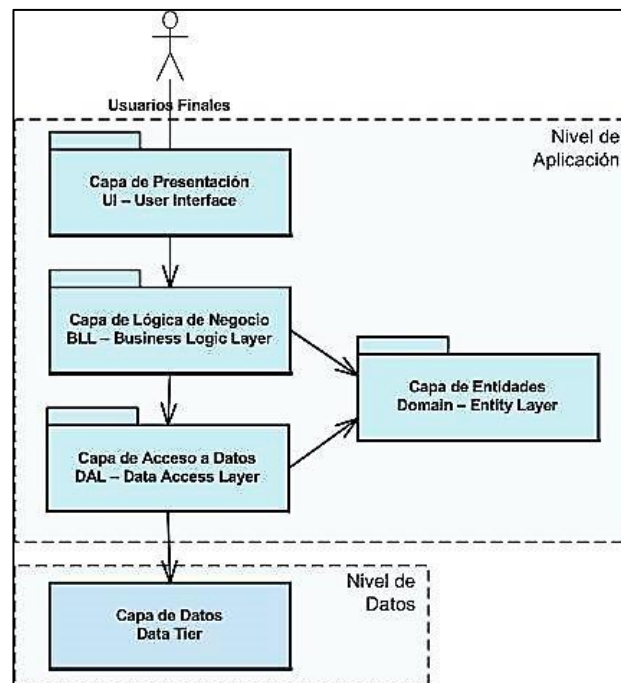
Usuarios Finales

Nivel de Aplicación

Capa de Presentación
UI – User Interface

Capa de Lógica de Negocio
BLL – Business Logic Layer

Capa de Entidades
Domain – Entity Layer

Capa de Acceso a Datos
DAL – Data Access Layer

Nivel de Datos

Capa de Datos
Data Tier